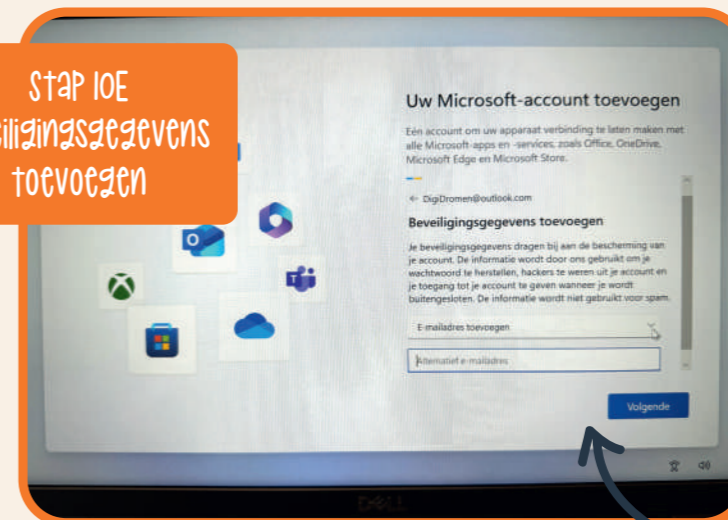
Stap 10E
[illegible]iligingsgegevens toevoegen

Uw Microsoft-account toevoegen

Eén account om uw apparaat verbinding te laten maken met alle Microsoft-apps en -services, zoals Office, OneDrive, Microsoft Edge en Microsoft Store.

← DigiDromen@outlook.com

Beveiligingsgegevens toevoegen

Je beveiligingsgegevens dragen bij aan de bescherming van je account. De informatie wordt door ons gebruikt om je wachtwoord te herstellen, hackers te weren uit je account en je toegang tot je account te geven wanneer je wordt buitengesloten. De informatie wordt niet gebruikt voor spam.

E-mailadres toevoegen

Alternatief e-mailadres

Volgende

DELL